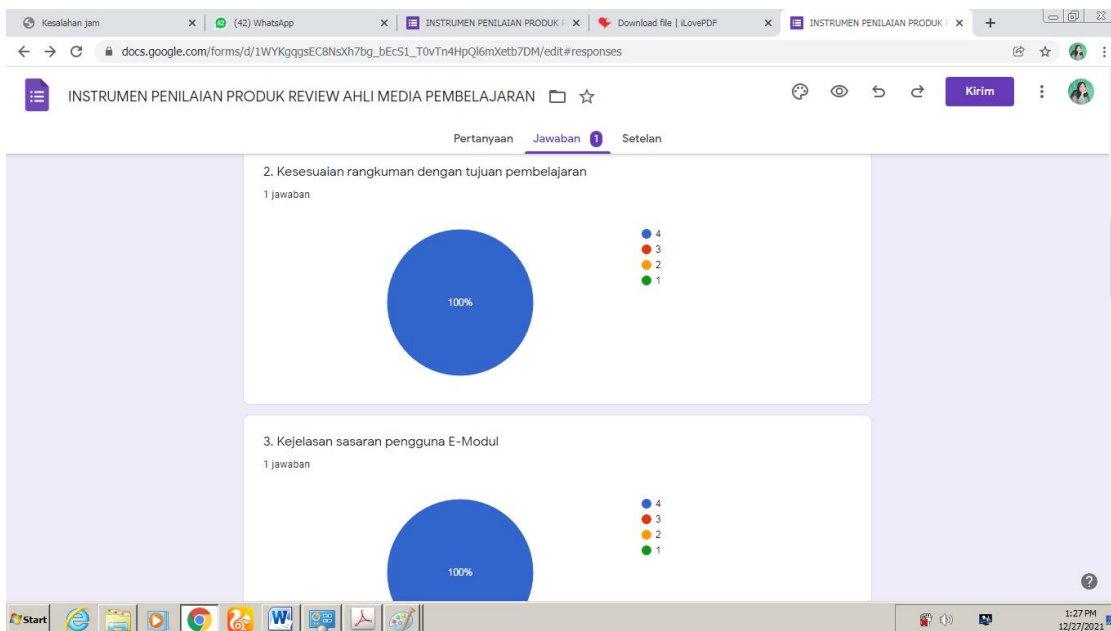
Kesalahan jam
(42) WhatsApp
INSTRUMEN PENILAIAN PRODUK
Download file | iLovePDF
INSTRUMEN PENILAIAN PRODUK

docs.google.com/forms/d/1WYKgqgsEC8NsXh7bg_bEcS1_T0vTn4HpQl6mXetb7DM/edit#responses

INSTRUMEN PENILAIAN PRODUK REVIEW AHLI MEDIA PEMBELAJARAN

Kirim

Pertanyaan Jawaban 1 Setelan

2. Kesesuaian rangkuman dengan tujuan pembelajaran

1 jawaban

100%

4
3
2
1

3. Kejelasan sasaran pengguna E-Modul

1 jawaban

100%

4
3
2
1

Start

1:27 PM
12/27/2021